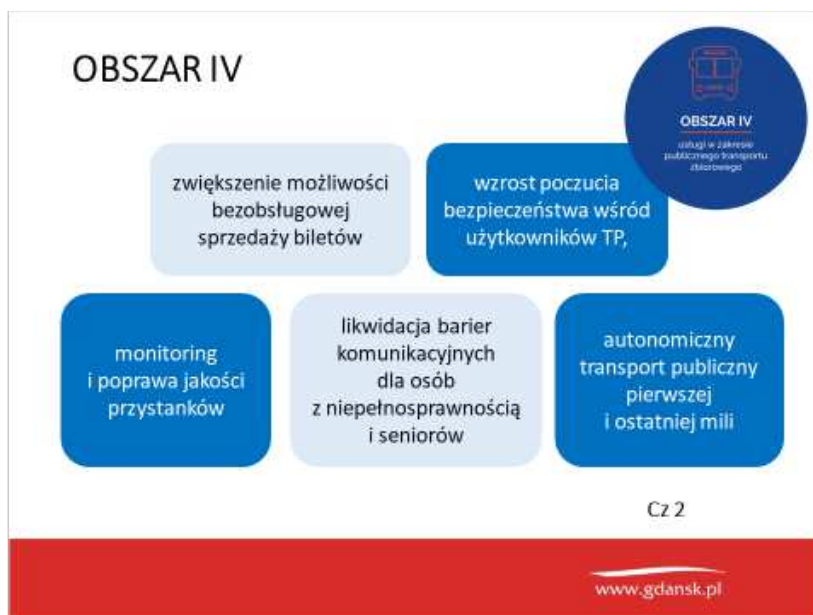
OBSZAR IV

OBSZAR IV
usługi w zakresie publicznego transportu zbiorowego

zwiększenie możliwości bezobsługowej sprzedaży biletów

wzrost poczucia bezpieczeństwa wśród użytkowników TP,

monitoring i poprawa jakości przystanków

likwidacja barier komunikacyjnych dla osób z niepełnosprawnością i seniorów

autonomiczny transport publiczny pierwszej i ostatniej mili

Cz 2

www.gdansk.pl